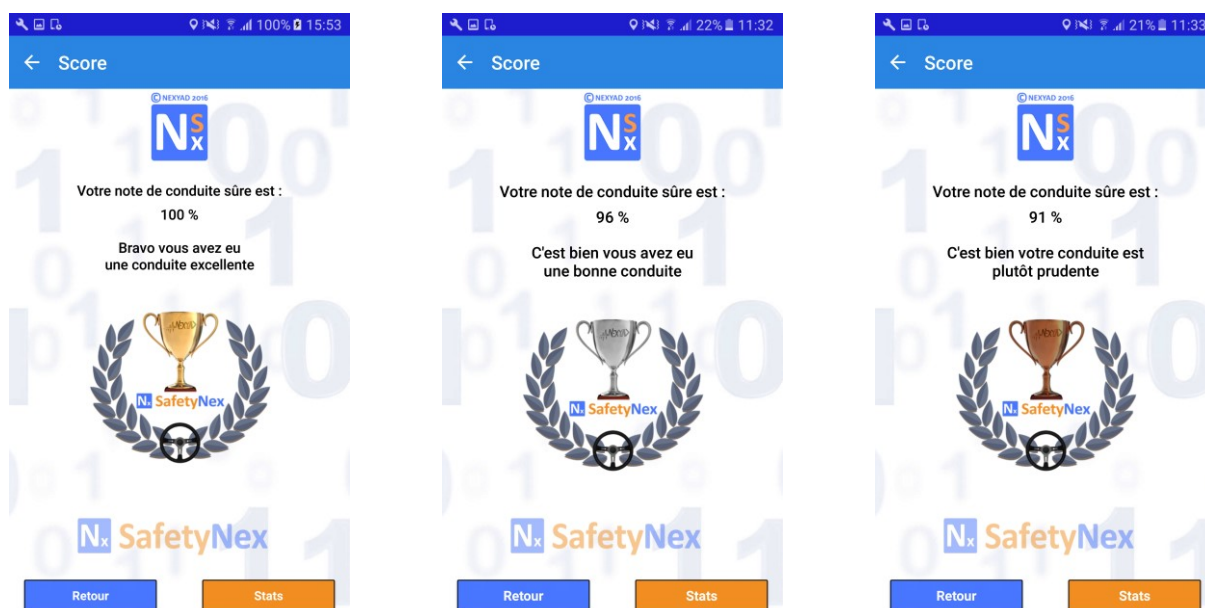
100% 15:53

Score

© NEXYAD 2016

NSx

Votre note de conduite sûre est :

100 %

Bravo vous avez eu une conduite excellente

NEXYAD

Nx SafetyNex

Nx SafetyNex

Retour

Stats

22% 11:32

Score

© NEXYAD 2016

NSx

Votre note de conduite sûre est :

96 %

C'est bien vous avez eu une bonne conduite

NEXYAD

Nx SafetyNex

Nx SafetyNex

Retour

Stats

21% 11:33

Score

© NEXYAD 2016

NSx

Votre note de conduite sûre est :

91 %

C'est bien votre conduite est plutôt prudente

NEXYAD

Nx SafetyNex

Nx SafetyNex

Retour

Stats